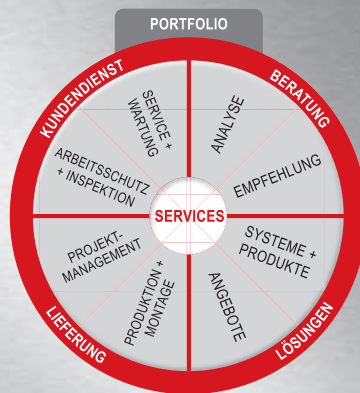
PORTFOLIO

KUNDENDIENST

BERATUNG

LIEFERUNG

LÖSUNGEN

SERVICE + WARTUNG

ANALYSE

ARBEITSSCHUTZ + INSPEKTION

EMPFEHLUNG

SERVICES

PROJEKT-MANAGEMENT

SYSTEME + PRODUKTE

PRODUKTION + MONTAGE

ANGEBOTE